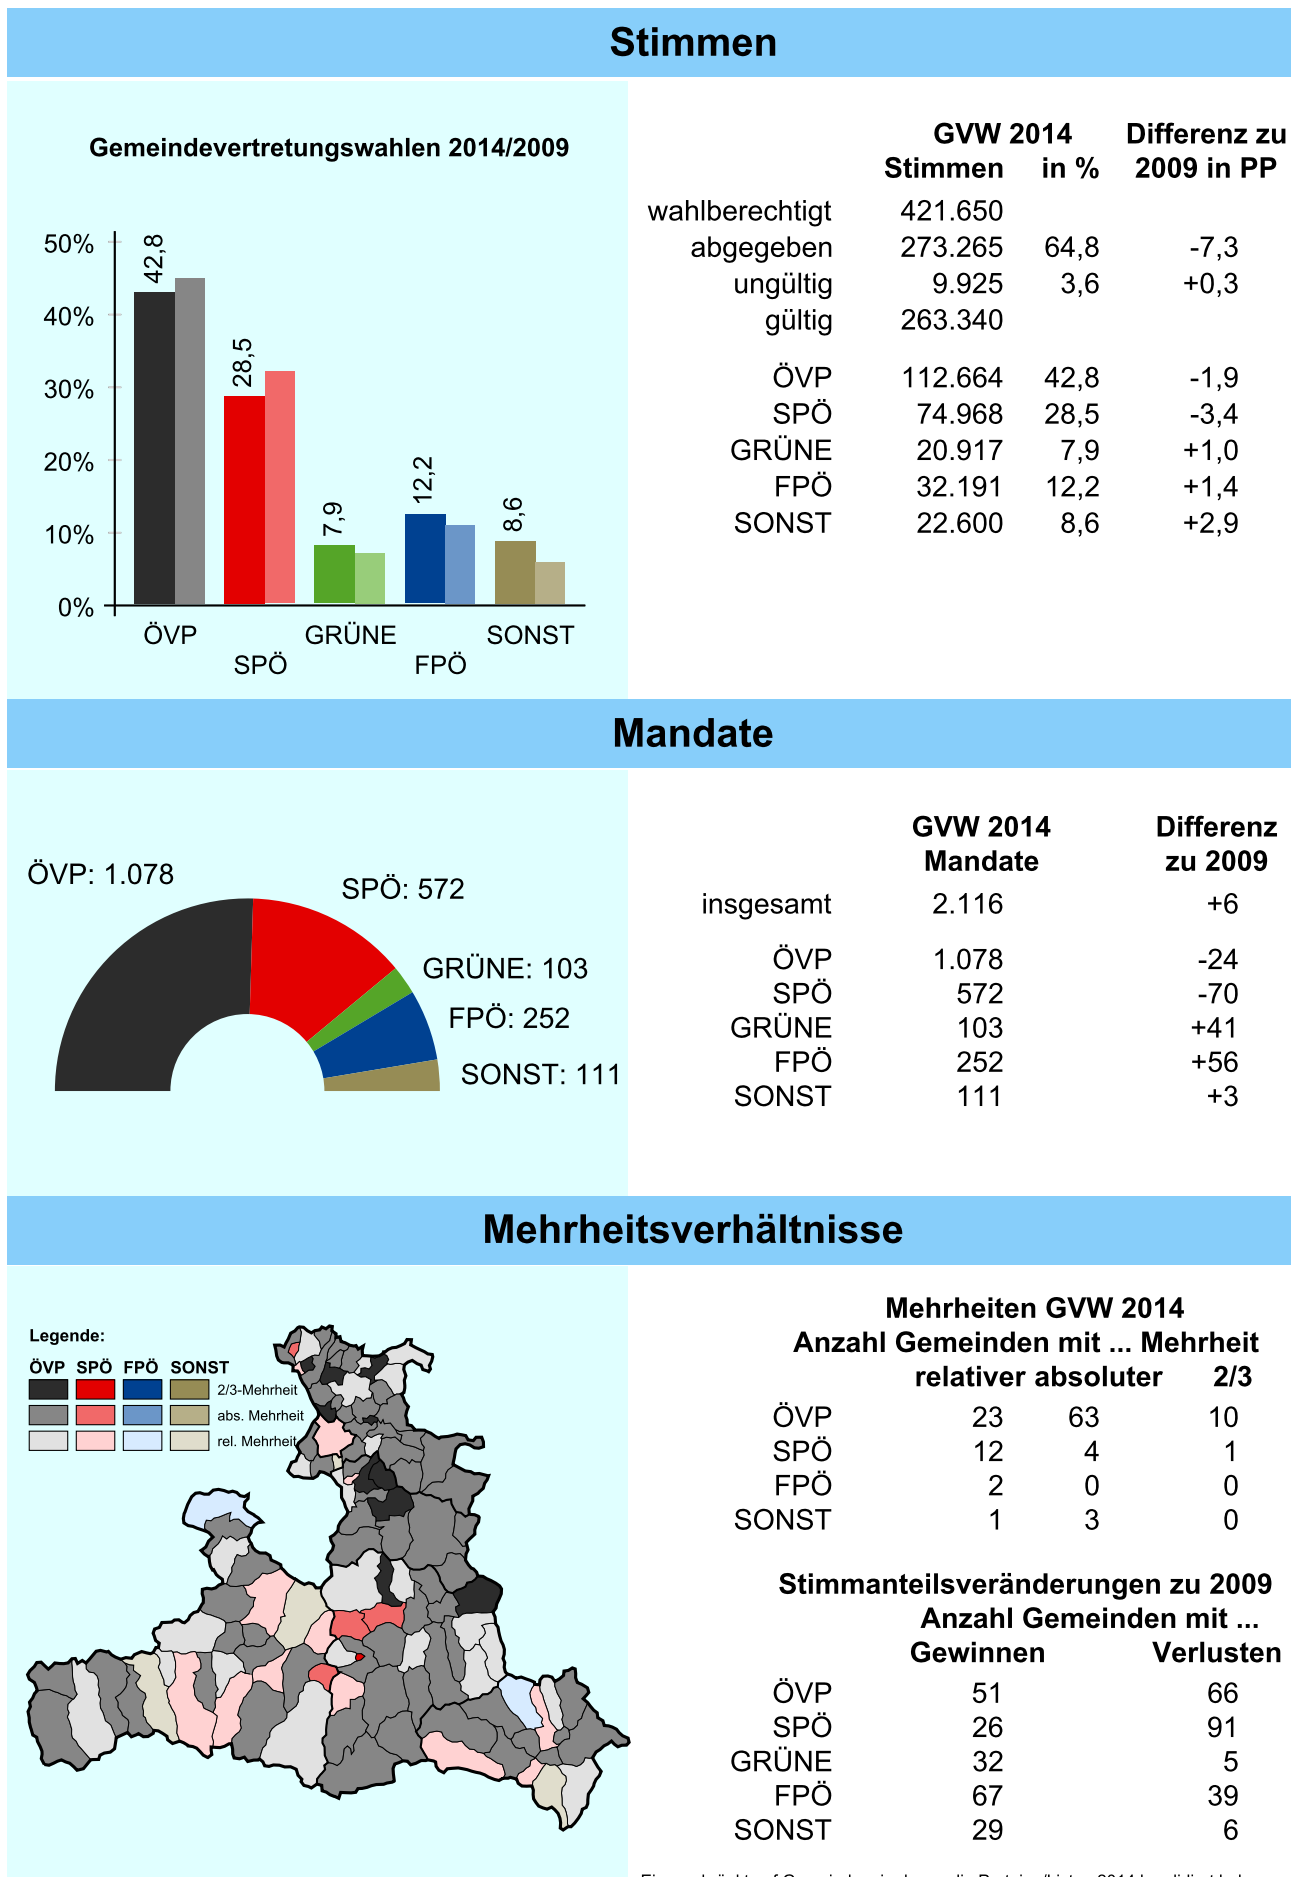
Stimmen

Gemeindevertretungswahlen 2014/2009

50%
40%
30%
20%
10%
0%

42,8
28,5
7,9
12,2
8,6

ÖVP
SPÖ
GRÜNE
FPÖ
SONST

| | GVW 2014 Stimmen | in % | Differenz zu 2009 in PP |
|---|---|---|---|
| wahlberechtigt | 421.650 | | |
| abgegeben | 273.265 | 64,8 | -7,3 |
| ungültig | 9.925 | 3,6 | +0,3 |
| gültig | 263.340 | | |
| ÖVP | 112.664 | 42,8 | -1,9 |
| SPÖ | 74.968 | 28,5 | -3,4 |
| GRÜNE | 20.917 | 7,9 | +1,0 |
| FPÖ | 32.191 | 12,2 | +1,4 |
| SONST | 22.600 | 8,6 | +2,9 |

Mandate

ÖVP: 1.078
SPÖ: 572
GRÜNE: 103
FPÖ: 252
SONST: 111

| | GVW 2014 Mandate | Differenz zu 2009 |
|---|---|---|
| insgesamt | 2.116 | +6 |
| ÖVP | 1.078 | -24 |
| SPÖ | 572 | -70 |
| GRÜNE | 103 | +41 |
| FPÖ | 252 | +56 |
| SONST | 111 | +3 |

Mehrheitsverhältnisse

Legende:
ÖVP SPÖ FPÖ SONST
2/3-Mehrheit
abs. Mehrheit
rel. Mehrheit

Mehrheiten GVW 2014
Anzahl Gemeinden mit ... Mehrheit

| | relativer | absoluter | 2/3 |
|---|---|---|---|
| ÖVP | 23 | 63 | 10 |
| SPÖ | 12 | 4 | 1 |
| FPÖ | 2 | 0 | 0 |
| SONST | 1 | 3 | 0 |

Stimmanteilsveränderungen zu 2009
Anzahl Gemeinden mit ...

| | Gewinnen | Verlusten |
|---|---|---|
| ÖVP | 51 | 66 |
| SPÖ | 26 | 91 |
| GRÜNE | 32 | 5 |
| FPÖ | 67 | 39 |
| SONST | 29 | 6 |

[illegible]